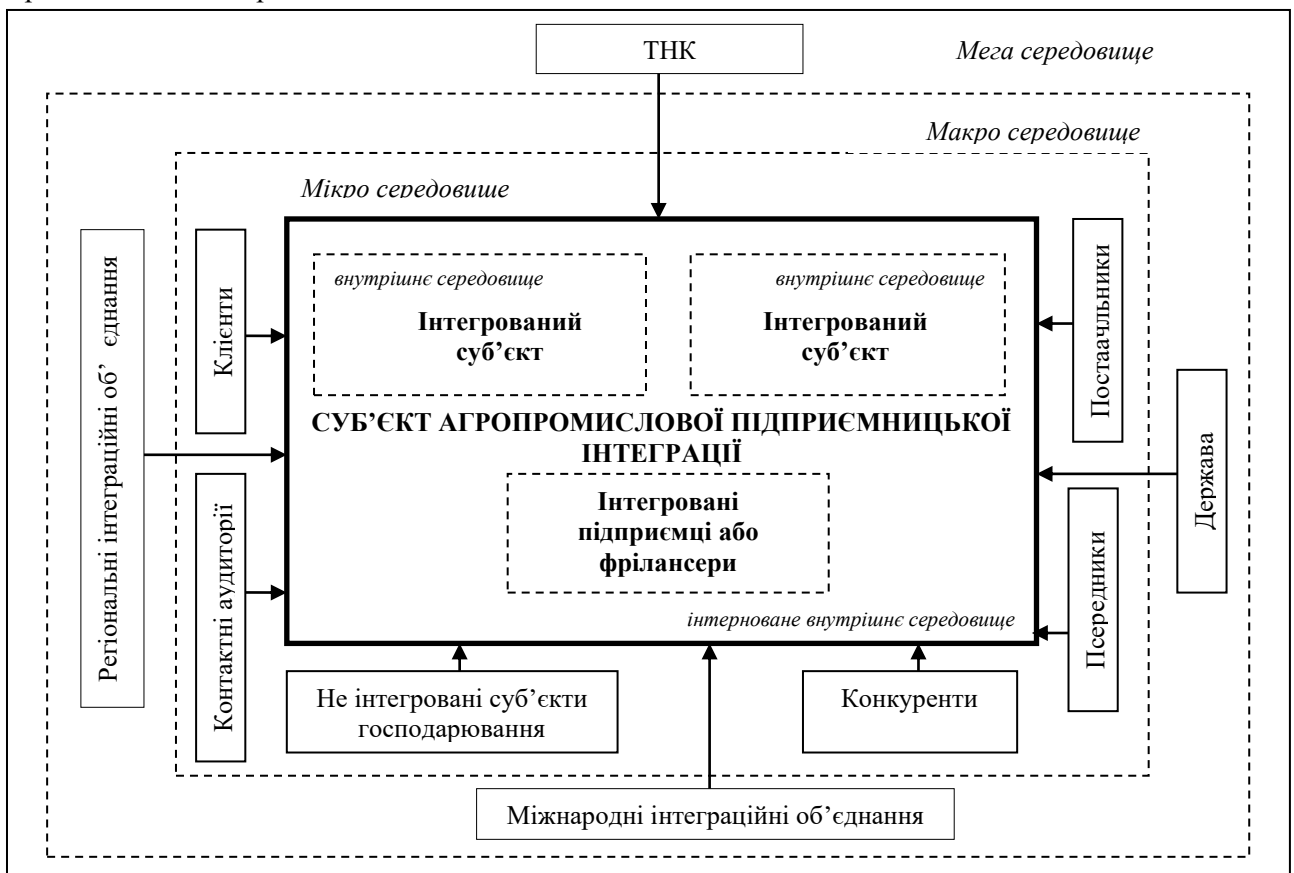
ТНК

Мега середовище

Макро середовище

Мікро середовище

Регіональні інтеграційні об' єднання

Клієнти

внутрішнє середовище

Інтегрований суб'єкт

внутрішнє середовище

Інтегрований суб'єкт

Постачальники

СУБ'ЄКТ АГРОПРОМИСЛОВОЇ ПІДПРИЄМНИЦЬКОЇ ІНТЕГРАЦІЇ

Держава

Контактні аудиторії

Інтегровані підприємці або фрілансери

Посередники

інтерноване внутрішнє середовище

Не інтегровані суб'єкти господарювання

Конкуренти

Міжнародні інтеграційні об'єднання